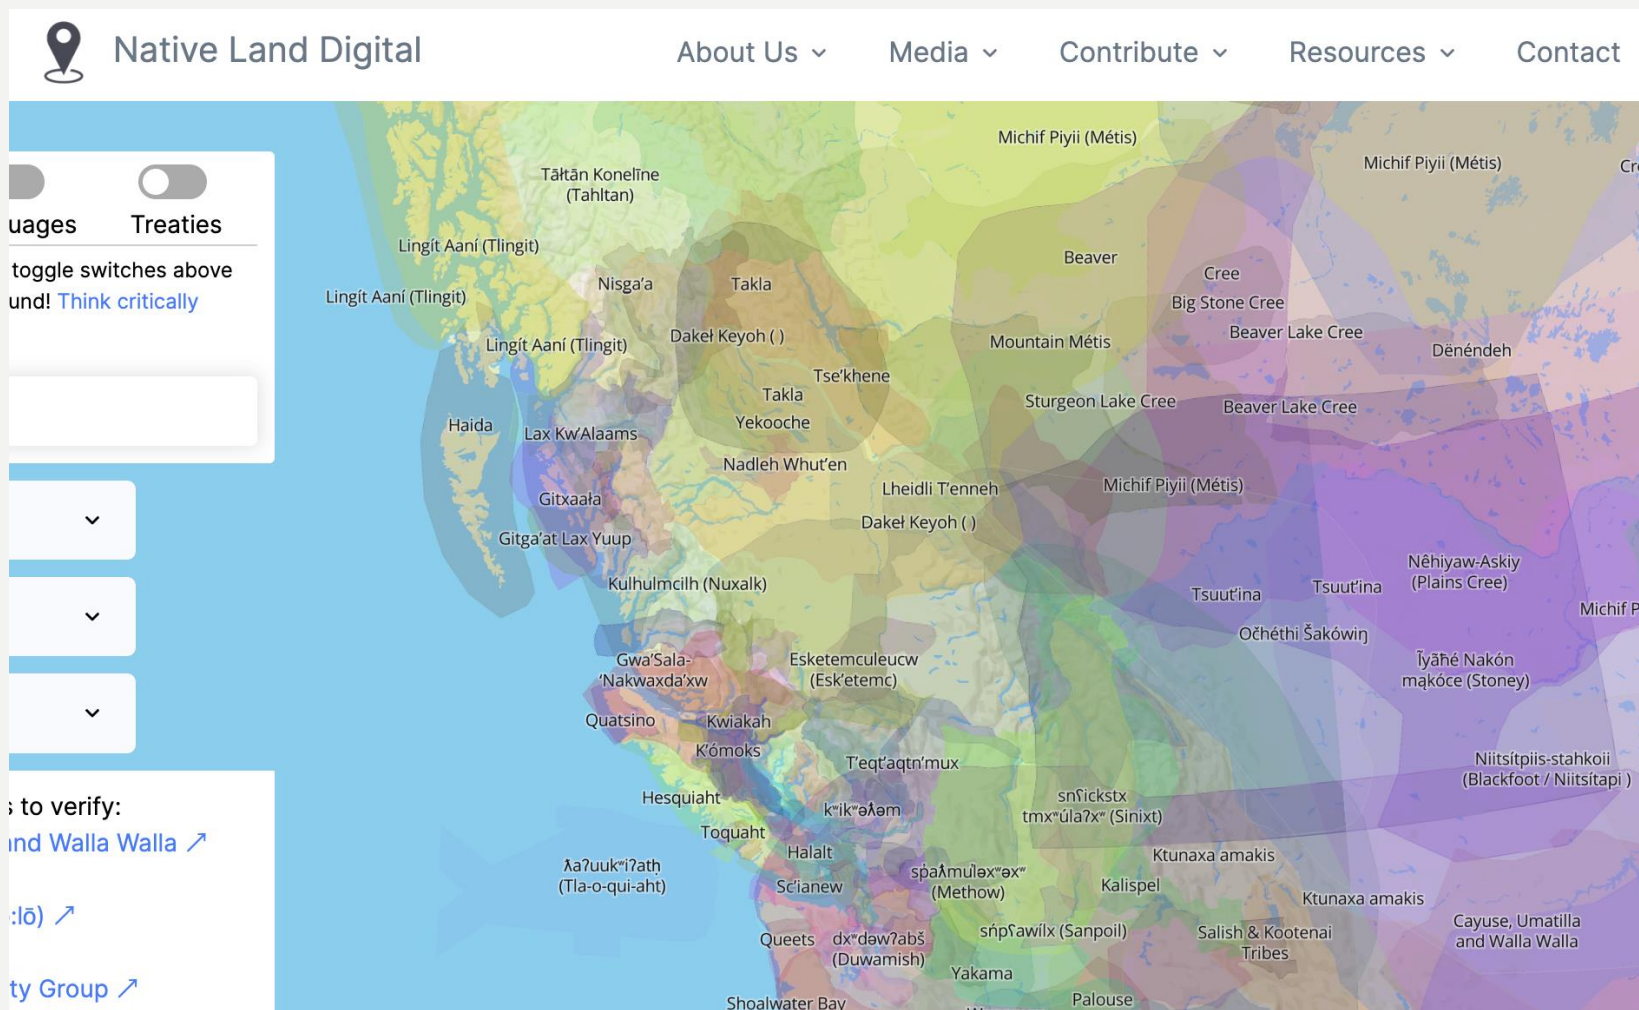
Native Land Digital

About Us ⌄ Media ⌄ Contribute ⌄ Resources ⌄ Contact

uages Treaties

toggle switches above und! Think critically

s to verify:
nd Walla Walla ↗

:lō) ↗

ty Group ↗

Michif Piyii (Métis)
Michif Piyii (Métis)
Cr
Tāłtān Konelīne (Tahltan)
Lingít Aaní (Tlingit)
Lingít Aaní (Tlingit)
Lingít Aaní (Tlingit)
Nisga'a
Takla
Beaver
Cree
Big Stone Cree
Beaver Lake Cree
Dënéndeh
Dakelh Keyoh ( )
Mountain Métis
Tse'khene
Takla
Yekooche
Sturgeon Lake Cree
Beaver Lake Cree
Haida
Lax Kw'Alaams
Nadleh Whut'en
Lheidli T'enneh
Michif Piyii (Métis)
Gitxaała
Dakelh Keyoh ( )
Gitga'at Lax Yuup
Nêhiyaw-Askiy (Plains Cree)
Kulhulmcilh (Nuxalk)
Tsuut'ina
Tsuut'ina
Michif P
Očhéthi Šakówiŋ
Gwa'Sala-'Nakwaxda'xw
Esketemculeucw (Esk'etemc)
Îyâhé Nakón mąkóce (Stoney)
Quatsino
Kwiakah
K'ómoks
T'eqt'aqtn'mux
Niitsítpiis-stahkoii (Blackfoot / Niitsítapi )
Hesquiaht
snʕickstx tmxʷúlaʔxʷ (Sinixt)
kʷikʷəƛ̓əm
Toquaht
Halalt
Ktunaxa amakis
ƛaʔuukʷiʔath (Tla-o-qui-aht)
Sc'ianew
sp̓aƛ̓mul̓əxʷəxʷ (Methow)
Kalispel
Ktunaxa amakis
Cayuse, Umatilla and Walla Walla
snp̓ʕawílx (Sanpoil)
Salish & Kootenai Tribes
Queets
dxʷdəwʔabš (Duwamish)
Yakama
Shoalwater Bay
Palouse